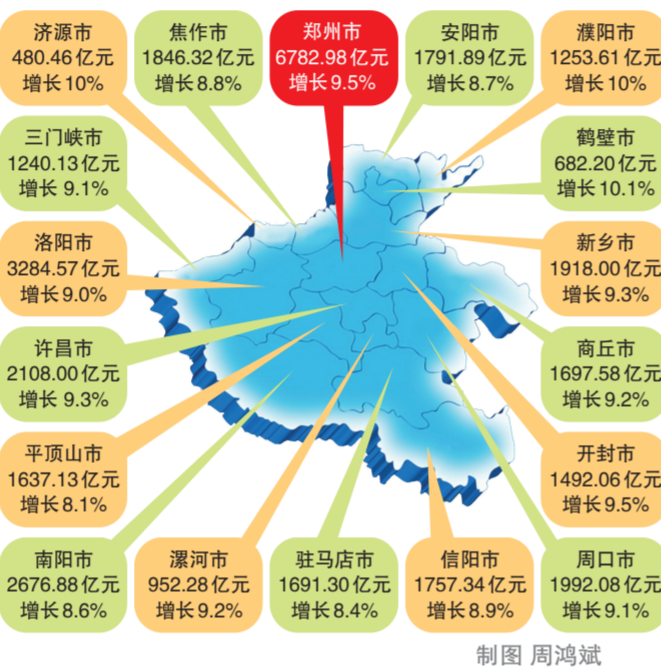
济源市
480.46亿元
增长10%

焦作市
1846.32亿元
增长8.8%

郑州市
6782.98亿元
增长9.5%

安阳市
1791.89亿元
增长8.7%

濮阳市
1253.61亿元
增长10%

三门峡市
1240.13亿元
增长9.1%

鹤壁市
682.20亿元
增长10.1%

洛阳市
3284.57亿元
增长9.0%

新乡市
1918.00亿元
增长9.3%

许昌市
2108.00亿元
增长9.3%

商丘市
1697.58亿元
增长9.2%

平顶山市
1637.13亿元
增长8.1%

开封市
1492.06亿元
增长9.5%

南阳市
2676.88亿元
增长8.6%

漯河市
952.28亿元
增长9.2%

驻马店市
1691.30亿元
增长8.4%

信阳市
1757.34亿元
增长8.9%

周口市
1992.08亿元
增长9.1%

制图 周鸿斌